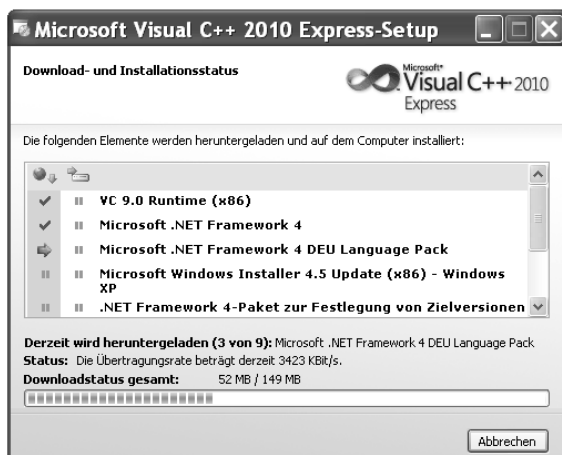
Microsoft Visual C++ 2010 Express-Setup

Download- und Installationsstatus

Microsoft® Visual C++ 2010 Express

Die folgenden Elemente werden heruntergeladen und auf dem Computer installiert:

VC 9.0 Runtime (x86)
Microsoft .NET Framework 4
Microsoft .NET Framework 4 DEU Language Pack
Microsoft Windows Installer 4.5 Update (x86) - Windows XP
.NET Framework 4-Paket zur Festlegung von Zielversionen

Derzeit wird heruntergeladen (3 von 9): Microsoft .NET Framework 4 DEU Language Pack
Status: Die Übertragungsrate beträgt derzeit 3423 KBit/s.
Downloadstatus gesamt: 52 MB / 149 MB

Abbrechen